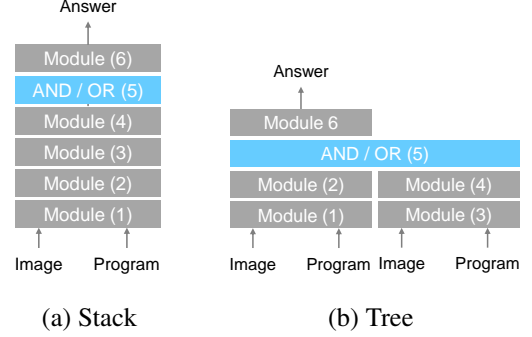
Answer
Module (6)
AND / OR (5)
Module (4)
Module (3)
Module (2)
Module (1)
Image Program

(a) Stack

Answer
Module 6
AND / OR (5)
Module (2)
Module (1)
Image Program
Module (4)
Module (3)
Image Program

(b) Tree